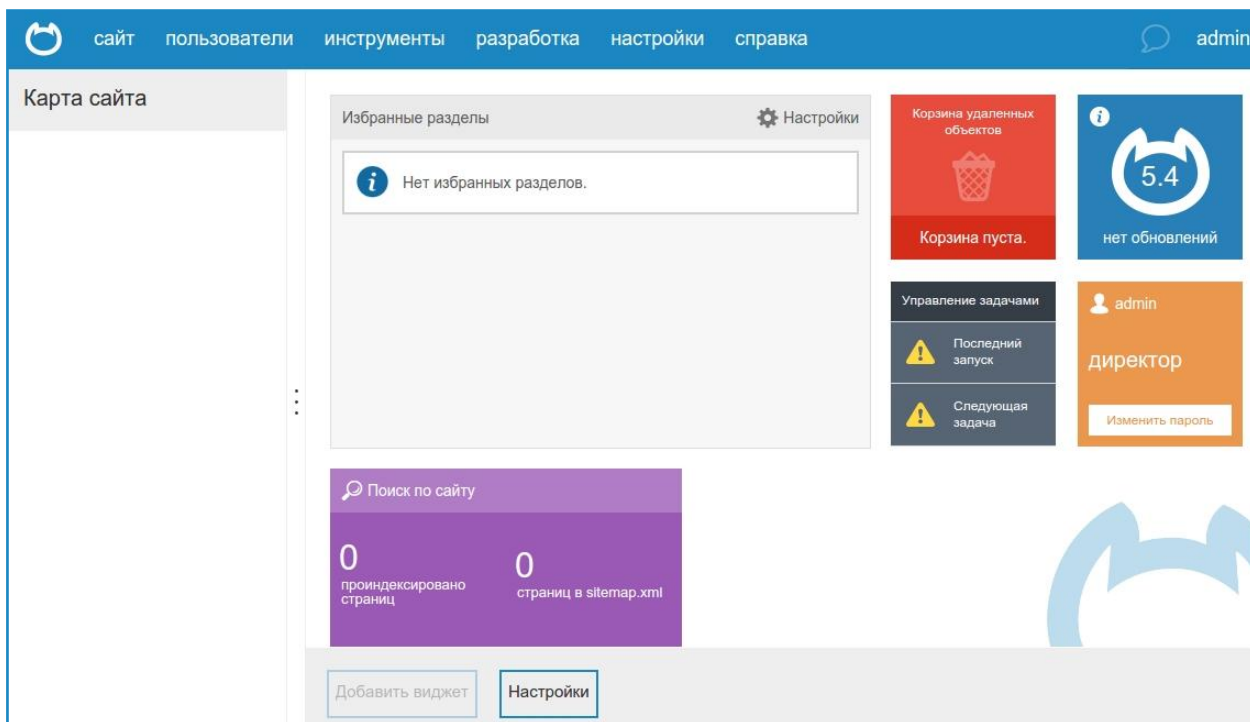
сайт пользователи инструменты разработка настройки справка admin

Карта сайта

Избранные разделы

Настройки

Нет избранных разделов.

Корзина удаленных объектов

Корзина пуста.

5.4

нет обновлений

Управление задачами

Последний запуск

Следующая задача

admin

директор

Изменить пароль

Поиск по сайту

0
проиндексировано страниц

0
страниц в sitemap.xml

Добавить виджет

Настройки